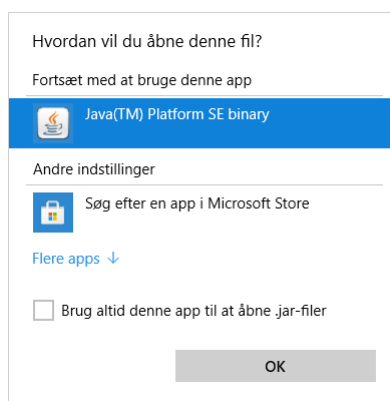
Hvordan vil du åbne denne fil?

Fortsæt med at bruge denne app

Java(TM) Platform SE binary

Andre indstillinger

Søg efter en app i Microsoft Store

Flere apps ↓

Brug altid denne app til at åbne .jar-filer

OK